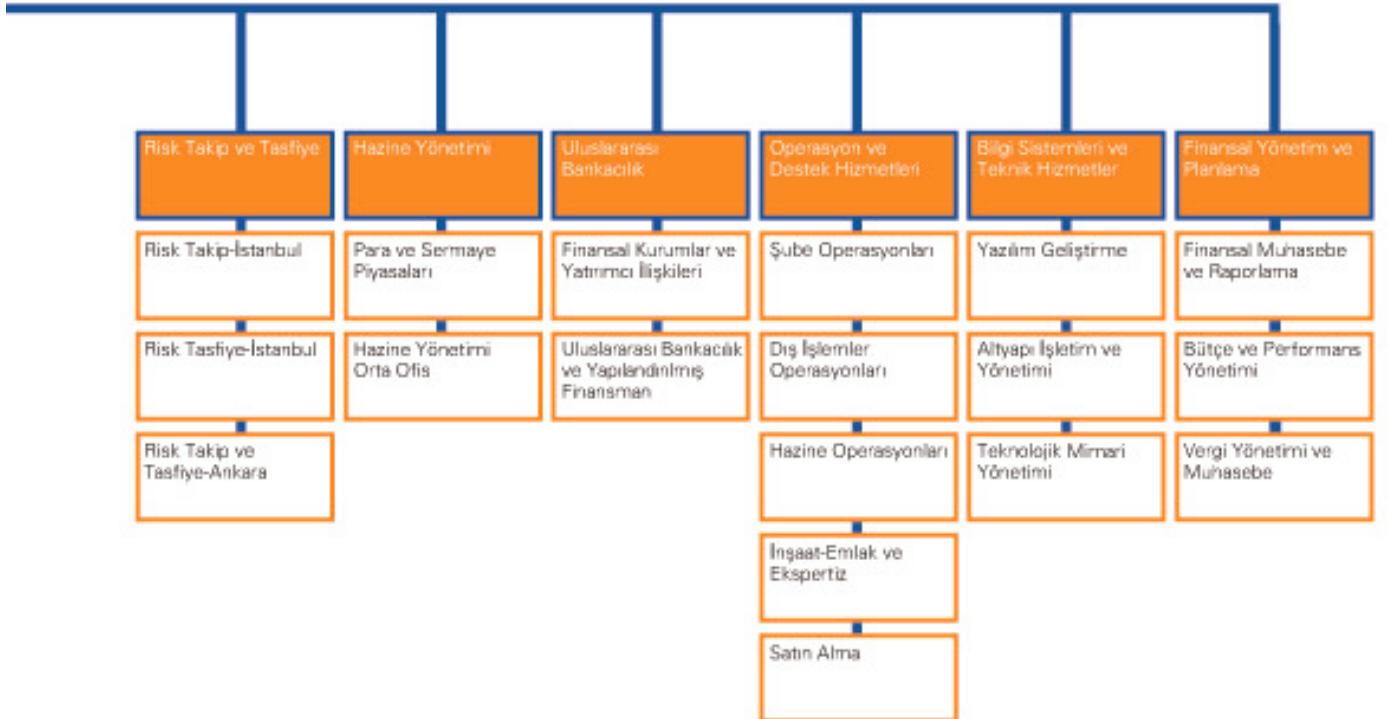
Risk Takip ve Tasfiye

Risk Takip-İstanbul

Risk Tasfiye-İstanbul

Risk Takip ve Tasfiye-Ankara

Hazine Yönetimi

Para ve Sermaye Piyasaları

Hazine Yönetimi Orta Ofis

Uluslararası Bankacılık

Finansal Kurumlar ve Yatırımcı İlişkileri

Uluslararası Bankacılık ve Yapılandırılmış Finansman

Operasyon ve Destek Hizmetleri

Şube Operasyonları

Dış İşlemler Operasyonları

Hazine Operasyonları

İnşaat-Emlak ve Ekspertiz

Satın Alma

Bilgi Sistemleri ve Teknik Hizmetler

Yazılım Geliştirme

Altyapı İşletim ve Yönetimi

Teknolojik Mimari Yönetimi

Finansal Yönetim ve Planlama

Finansal Muhasebe ve Raporlama

Bütçe ve Performans Yönetimi

Vergi Yönetimi ve Muhasebe